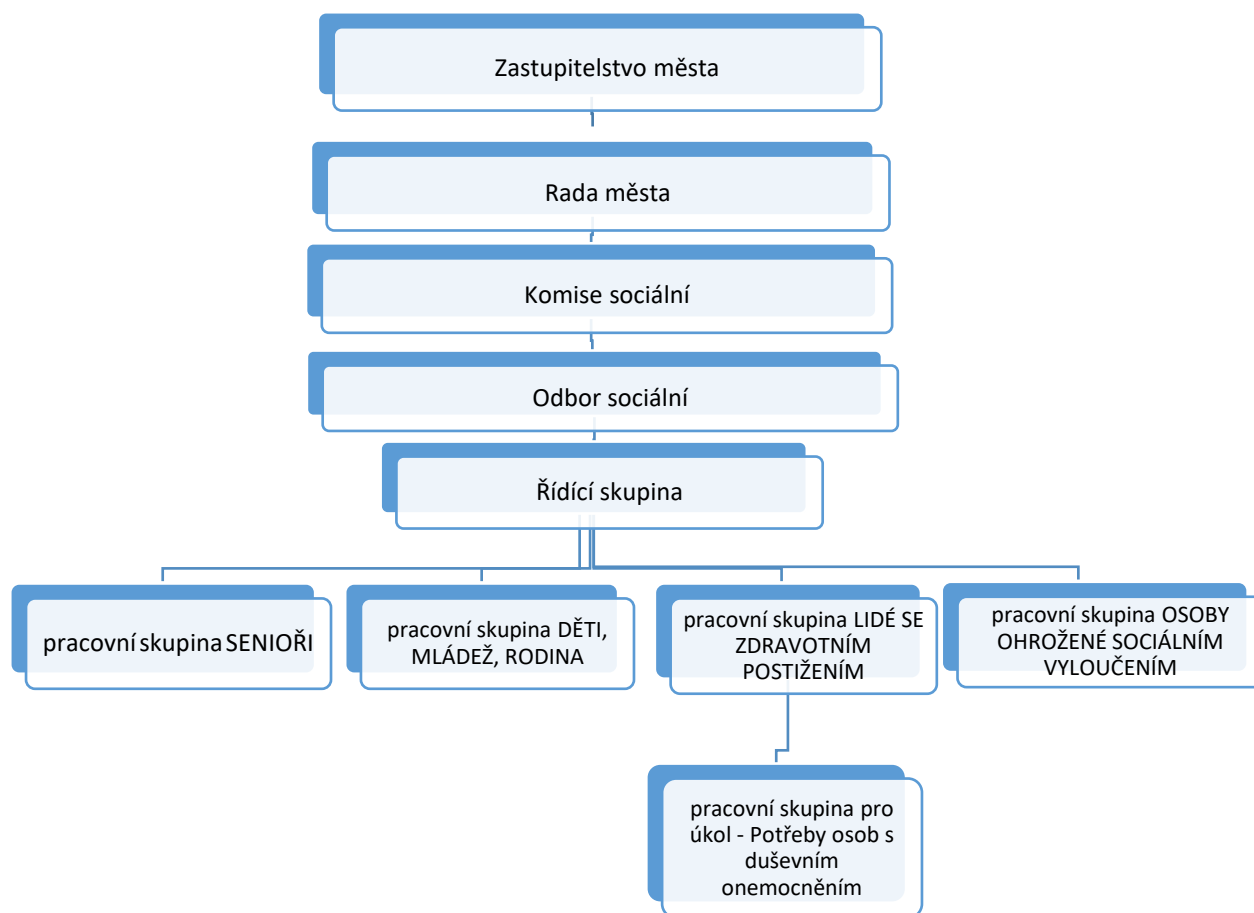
Zastupitelstvo města

Rada města

Komise sociální

Odbor sociální

Řídící skupina

pracovní skupina SENIOŘI

pracovní skupina DĚTI, MLÁDEŽ, RODINA

pracovní skupina LIDÉ SE ZDRAVOTNÍM POSTIŽENÍM

pracovní skupina OSOBY OHROŽENÉ SOCIÁLNÍM VYLOUČENÍM

pracovní skupina pro úkol - Potřeby osob s duševním onemocněním